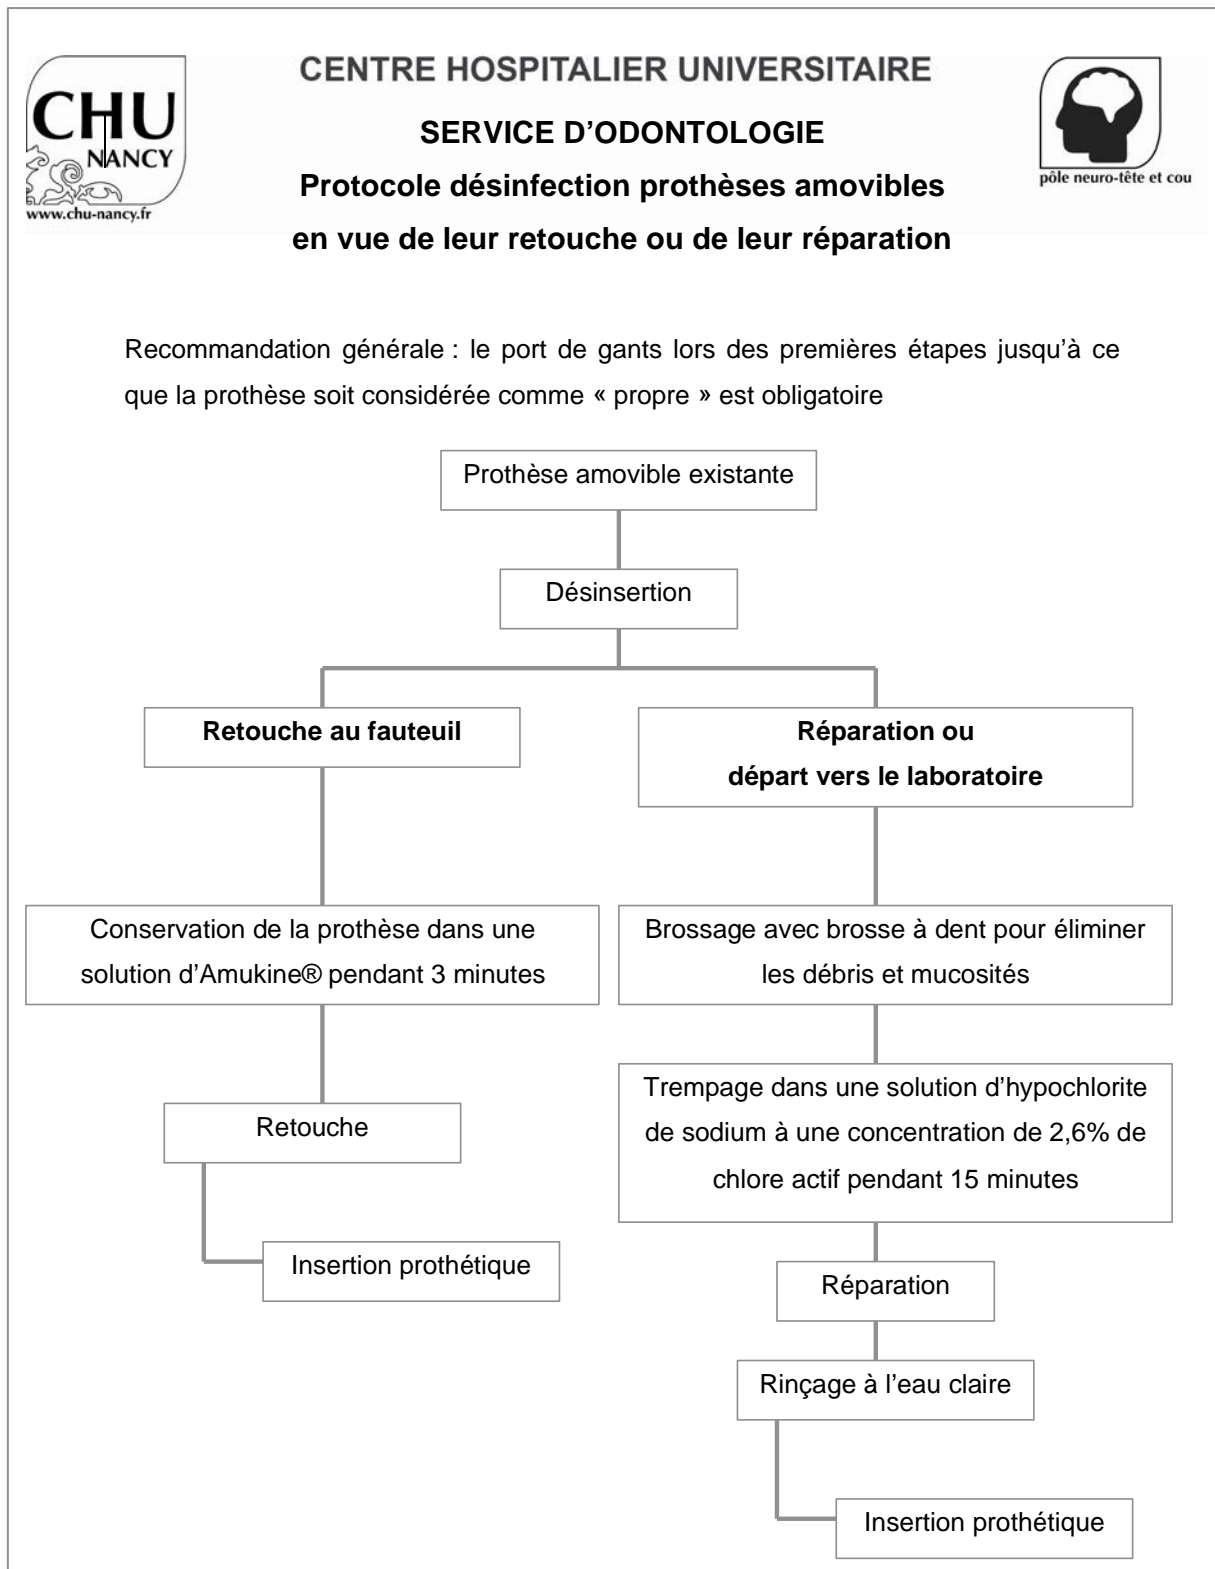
CHU NANCY
www.chu-nancy.fr

CENTRE HOSPITALIER UNIVERSITAIRE

SERVICE D'ODONTOLOGIE

Protocole désinfection prothèses amovibles en vue de leur retouche ou de leur réparation

pôle neuro-tête et cou

Recommandation générale : le port de gants lors des premières étapes jusqu'à ce que la prothèse soit considérée comme « propre » est obligatoire

Prothèse amovible existante

Désinsertion

Retouche au fauteuil

Réparation ou départ vers le laboratoire

Conservation de la prothèse dans une solution d'Amukine® pendant 3 minutes

Retouche

Insertion prothétique

Brossage avec brosse à dent pour éliminer les débris et mucosités

Trempage dans une solution d'hypochlorite de sodium à une concentration de 2,6% de chlore actif pendant 15 minutes

Réparation

Rinçage à l'eau claire

Insertion prothétique